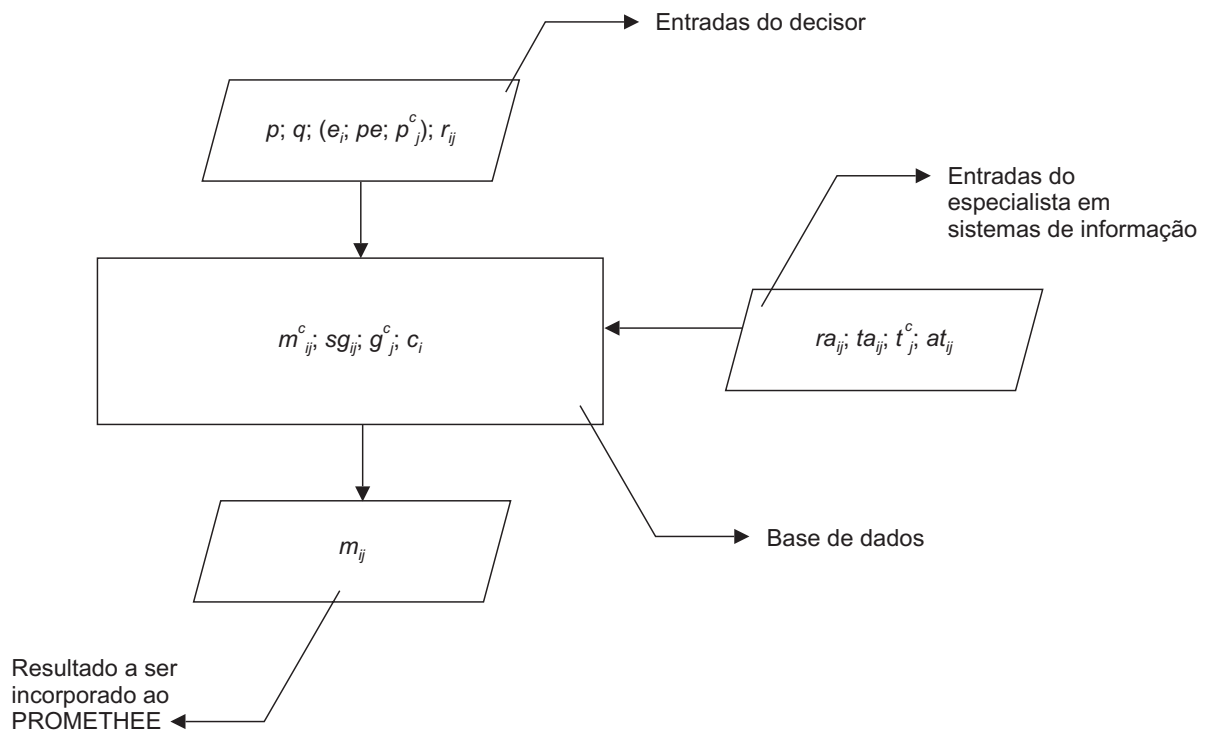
Entradas do decisor

$p$; $q$; ($e_i$; $pe$; $p^c_j$); $r_{ij}$

Entradas do especialista em sistemas de informação

$m^c_{ij}$; $sg_{ij}$; $g^c_j$; $c_i$

$ra_{ij}$; $ta_{ij}$; $t^c_j$; $at_{ij}$

$m_{ij}$

Base de dados

Resultado a ser incorporado ao PROMETHEE